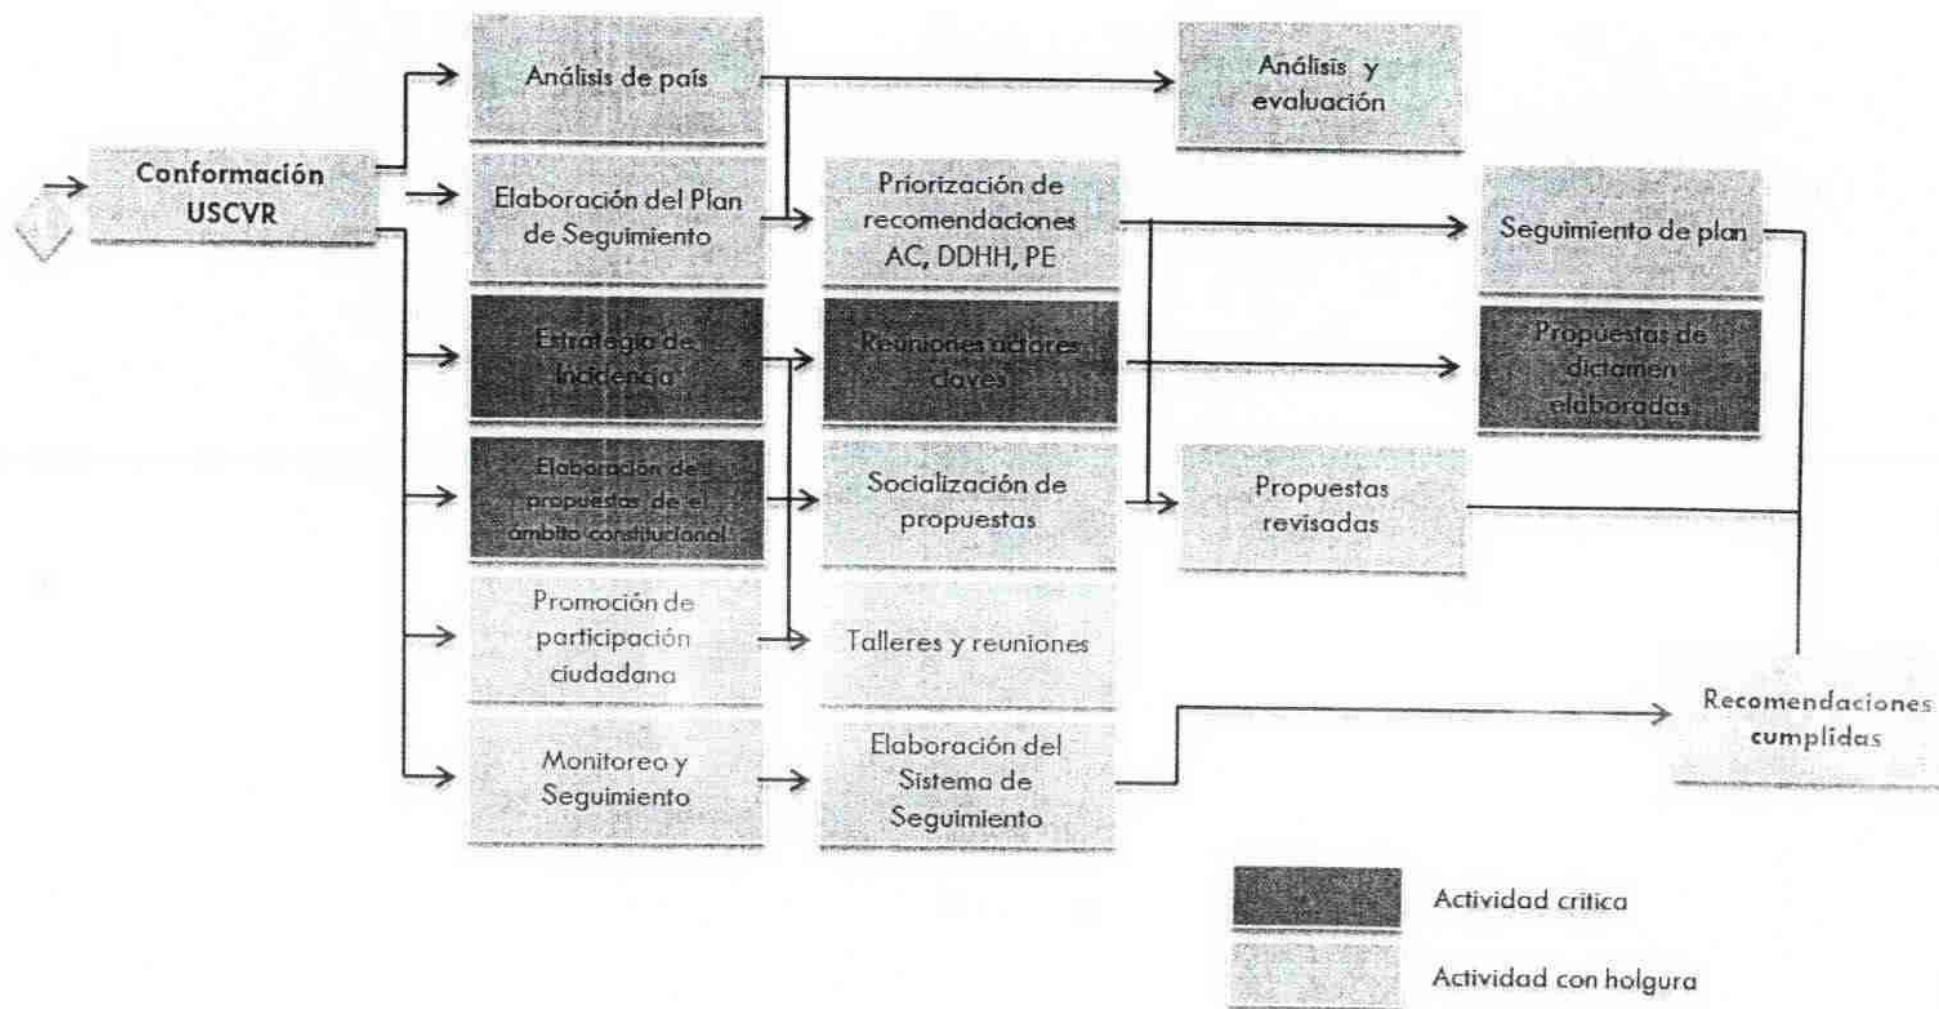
Conformación USCVR

Análisis de país

Elaboración del Plan de Seguimiento

Estrategia de Incidencia

Elaboración de propuestas de el ámbito constitucional

Promoción de participación ciudadana

Monitoreo y Seguimiento

Priorización de recomendaciones AC, DDHH, PE

Reuniones actores claves

Socialización de propuestas

Talleres y reuniones

Elaboración del Sistema de Seguimiento

Análisis y evaluación

Propuestas revisadas

Seguimiento de plan

Propuestas de dictamen elaboradas

Recomendaciones cumplidas

Actividad critica

Actividad con holgura